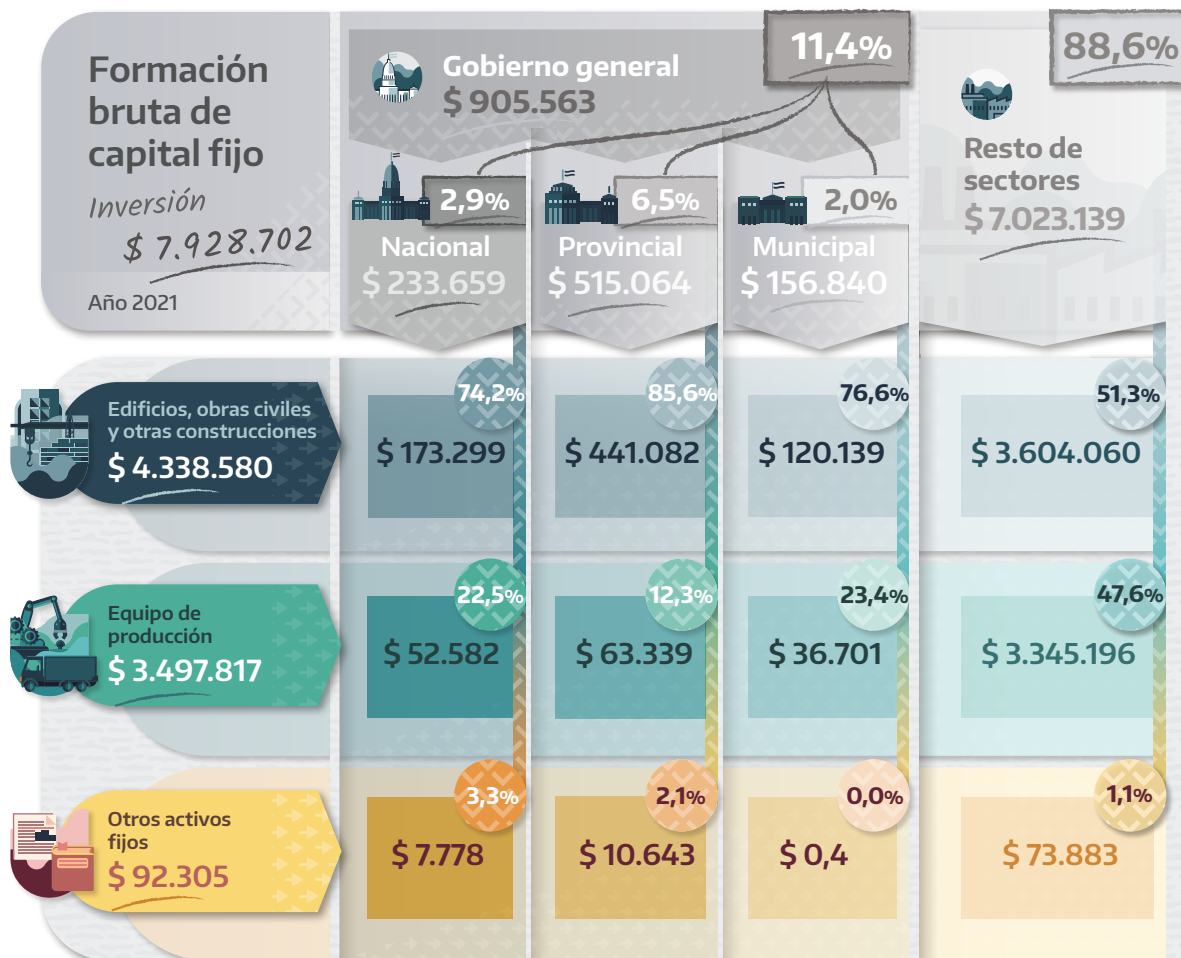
Formación bruta de capital fijo

Inversión

$ 7.928.702

Año 2021

Gobierno general
$ 905.563

11,4%

88,6%

Resto de sectores
$ 7.023.139

2,9%
Nacional
$ 233.659

6,5%
Provincial
$ 515.064

2,0%
Municipal
$ 156.840

Edificios, obras civiles y otras construcciones
$ 4.338.580

74,2%
$ 173.299

85,6%
$ 441.082

76,6%
$ 120.139

51,3%
$ 3.604.060

Equipo de producción
$ 3.497.817

22,5%
$ 52.582

12,3%
$ 63.339

23,4%
$ 36.701

47,6%
$ 3.345.196

Otros activos fijos
$ 92.305

3,3%
$ 7.778

2,1%
$ 10.643

0,0%
$ 0,4

1,1%
$ 73.883